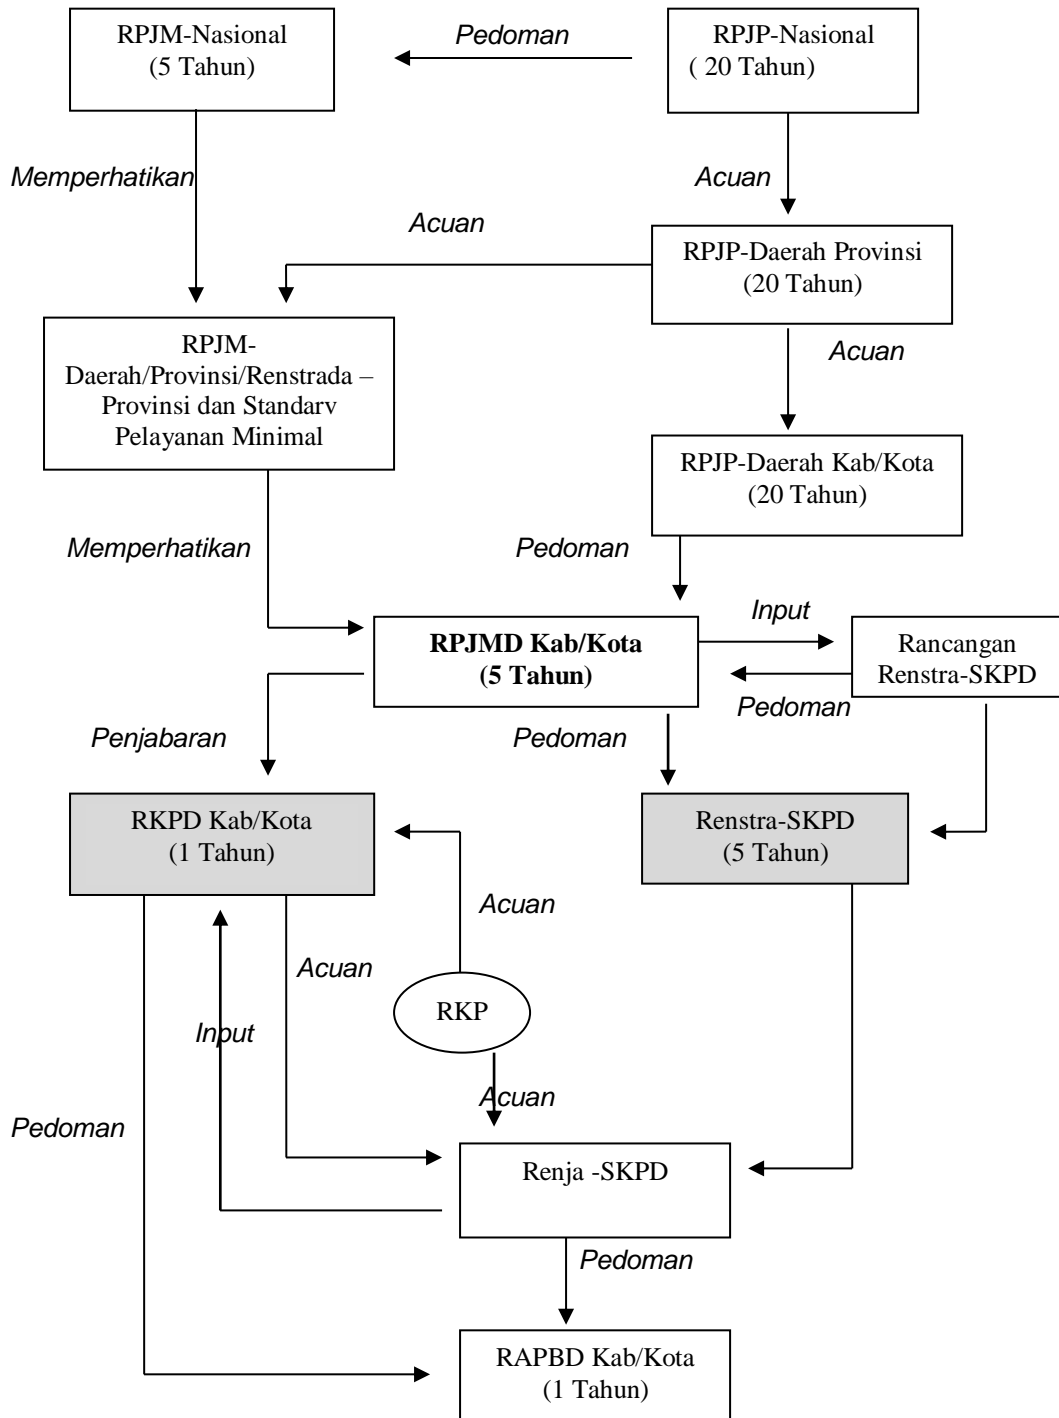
RPJM-Nasional
(5 Tahun)

Pedoman

RPJP-Nasional
( 20 Tahun)

Memperhatikan

Acuan

Acuan

RPJP-Daerah Provinsi
(20 Tahun)

RPJM-Daerah/Provinsi/Renstrada – Provinsi dan Standarv Pelayanan Minimal

Acuan

RPJP-Daerah Kab/Kota
(20 Tahun)

Memperhatikan

Pedoman

Input

RPJMD Kab/Kota
(5 Tahun)

Rancangan
Renstra-SKPD

Pedoman

Penjabaran

Pedoman

RKPD Kab/Kota
(1 Tahun)

Renstra-SKPD
(5 Tahun)

Acuan

Acuan

RKP

Input

Acuan

Pedoman

Renja -SKPD

Pedoman

RAPBD Kab/Kota
(1 Tahun)